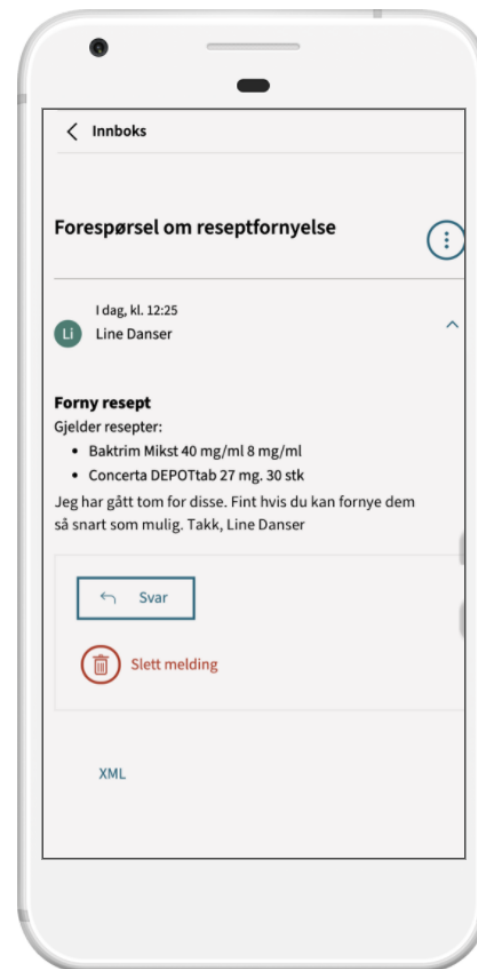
Innboks

Forespørsel om reseptfornyelse

I dag, kl. 12:25

Li Line Danser

Forny resept

Gjelder resepter:

- Baktrim Mikst 40 mg/ml 8 mg/ml
- Concerta DEPOTtab 27 mg. 30 stk

Jeg har gått tom for disse. Fint hvis du kan fornye dem så snart som mulig. Takk, Line Danser

Svar

Slett melding

XML